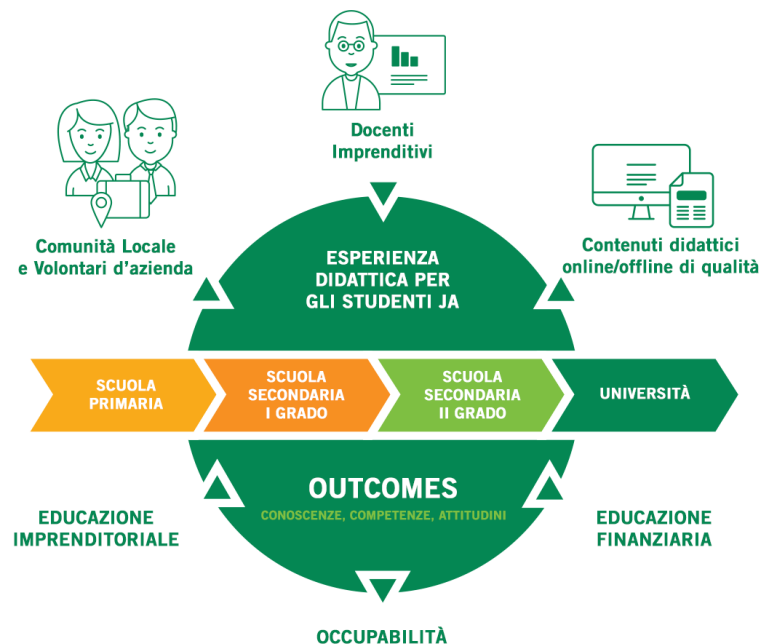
Docenti Imprenditivi

Comunità Locale e Volontari d'azienda

Contenuti didattici online/offline di qualità

ESPERIENZA DIDATTICA PER GLI STUDENTI JA

SCUOLA PRIMARIA

SCUOLA SECONDARIA I GRADO

SCUOLA SECONDARIA II GRADO

UNIVERSITÀ

OUTCOMES

CONOSCENZE, COMPETENZE, ATTITUDINI

EDUCAZIONE IMPRENDITORIALE

EDUCAZIONE FINANZIARIA

OCCUPABILITÀ